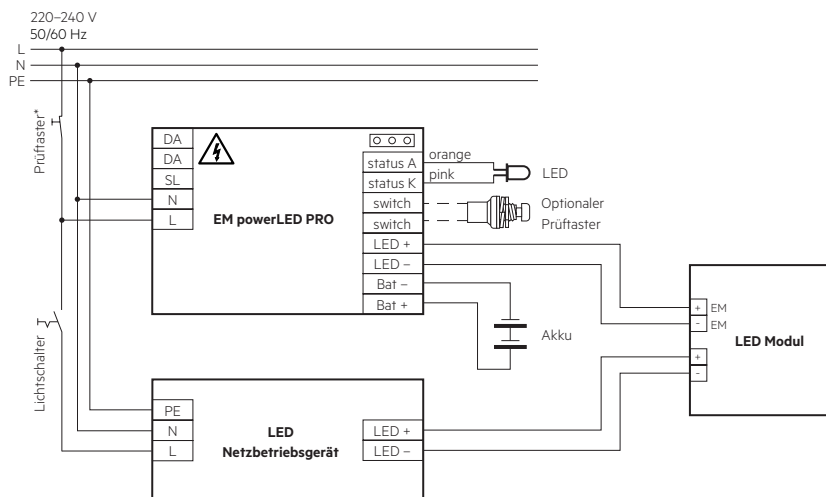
220–240 V
50/60 Hz
L
N
PE

Prüftaster*

DA
DA
SL
N
L

EM powerLED PRO

status A
status K
switch
switch
LED +
LED –
Bat –
Bat +

orange
pink

LED

Optionaler Prüftaster

Akku

+ EM
- EM
+
-

LED Modul

Lichtschalter

PE
N
L

LED Netzbetriebsgerät

LED +
LED –